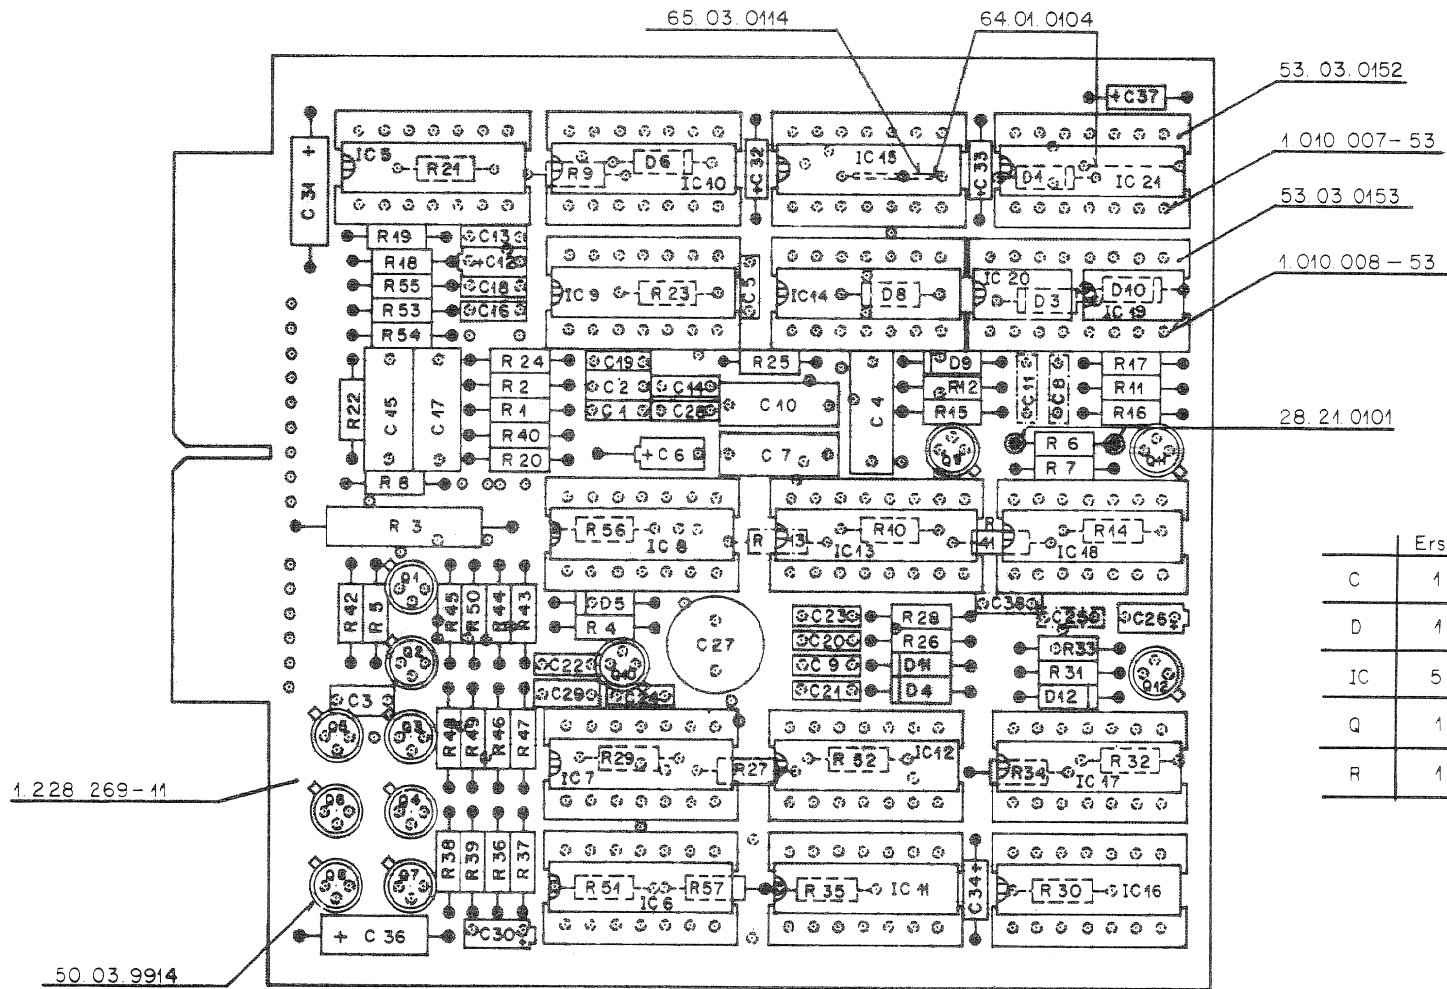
65.03.0114
64.01.0104
53.03.0152
1.010.007-53
53.03.0153
1.010.008-53
28.21.0101
1.228.269-11
50.03.9914

+C37
C34 +
IC5
R21
R9
D6
IC10
C32
IC15
C33
D1
IC 24
R19
C13
R18
C12
R55
C18
R53
C16
R54
IC9
R23
C5
IC14
D8
IC 20
D3
D10
IC 19
R22
C45
C47
R24
R2
R1
R40
R20
C19
C2
C14
C1
C28
R25
C10
C4
D9
R12
R15
C11
C8
R17
R11
R16
+C6
C7
R6
R7
R8
R3
R56
IC8
R
13
IC13
R10
R
11
IC18
R14
R42
R5
Q1
R45
R50
R44
R43
D5
R4
C27
C23
C20
C9
C21
R28
R26
D11
D4
C38
C25
C26
R33
R31
D12
Q12
Q2
C22
Q10
C29
C24
C3
Q5
Q3
R48
R49
R46
R47
R29
IC7
R27
R52
IC12
R34
R32
IC17
Q6
Q4
R38
R39
R36
R37
Q8
Q7
R51
R57
IC6
R35
IC11
C34+
R30
IC16
+ C36
C30

| | Ers |
|---|---|
| C | 1 |
| D | 1 |
| IC | 5 |
| Q | 1 |
| R | 1 |